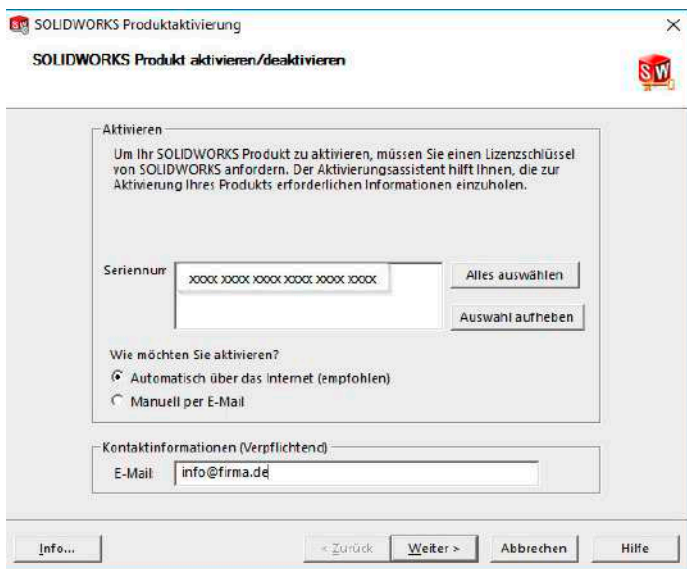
SOLIDWORKS Produktaktivierung

SOLIDWORKS Produkt aktivieren/deaktivieren

SW

Aktivieren

Um Ihr SOLIDWORKS Produkt zu aktivieren, müssen Sie einen Lizenzschlüssel von SOLIDWORKS anfordern. Der Aktivierungsassistent hilft Ihnen, die zur Aktivierung Ihres Produkts erforderlichen Informationen einzuholen.

Seriennum

XXXX XXXX XXXX XXXX XXXX XXXX

Alles auswählen

Auswahl aufheben

Wie möchten Sie aktivieren?

Automatisch über das Internet (empfohlen)

Manuell per E-Mail

Kontaktinformationen (Verpflichtend)

E-Mail: info@firma.de

Info...

< Zurück

Weiter >

Abbrechen

Hilfe